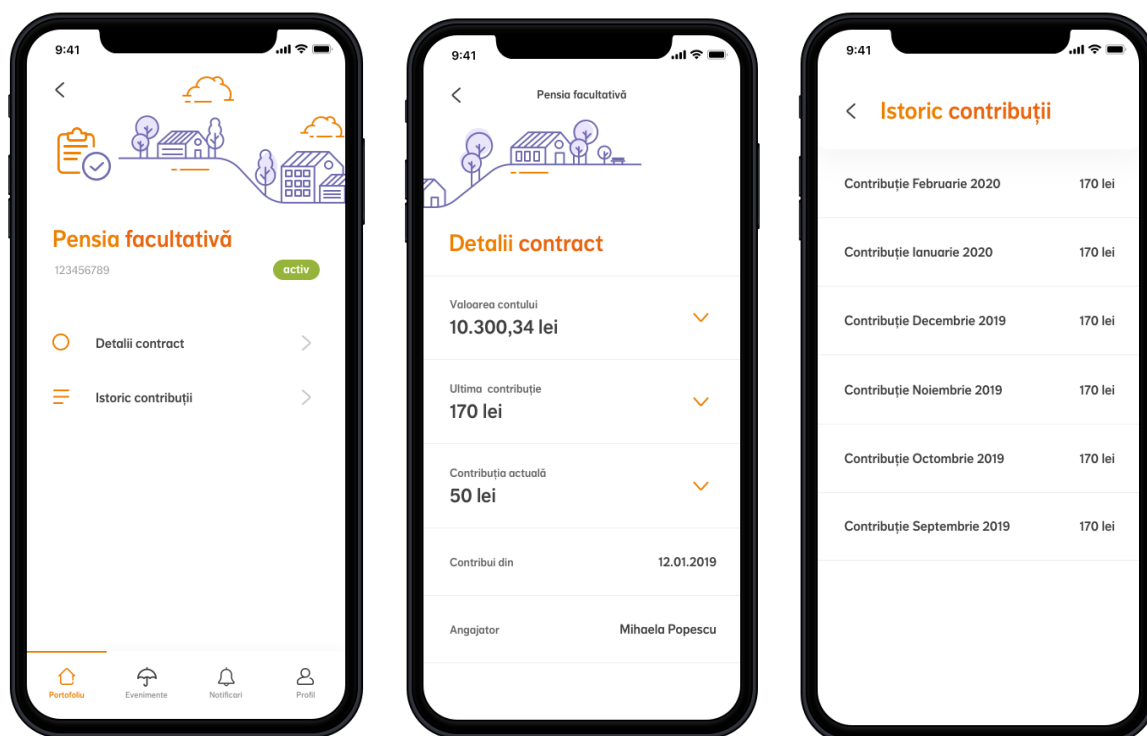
9:41

Pensia facultativă

123456789

activ

Detalii contract

Istoric contribuții

Portofoliu

Evenimente

Notificari

Profil

9:41

Pensia facultativă

Detalii contract

Valoarea contului

10.300,34 lei

Ultima contribuție

170 lei

Contribuția actuală

50 lei

Contribui din

12.01.2019

Angajator

Mihaela Popescu

9:41

Istoric contribuții

| Contribuție Februarie 2020 | 170 lei |
|---|---|
| Contribuție Ianuarie 2020 | 170 lei |
| Contribuție Decembrie 2019 | 170 lei |
| Contribuție Noiembrie 2019 | 170 lei |
| Contribuție Octombrie 2019 | 170 lei |
| Contribuție Septembrie 2019 | 170 lei |